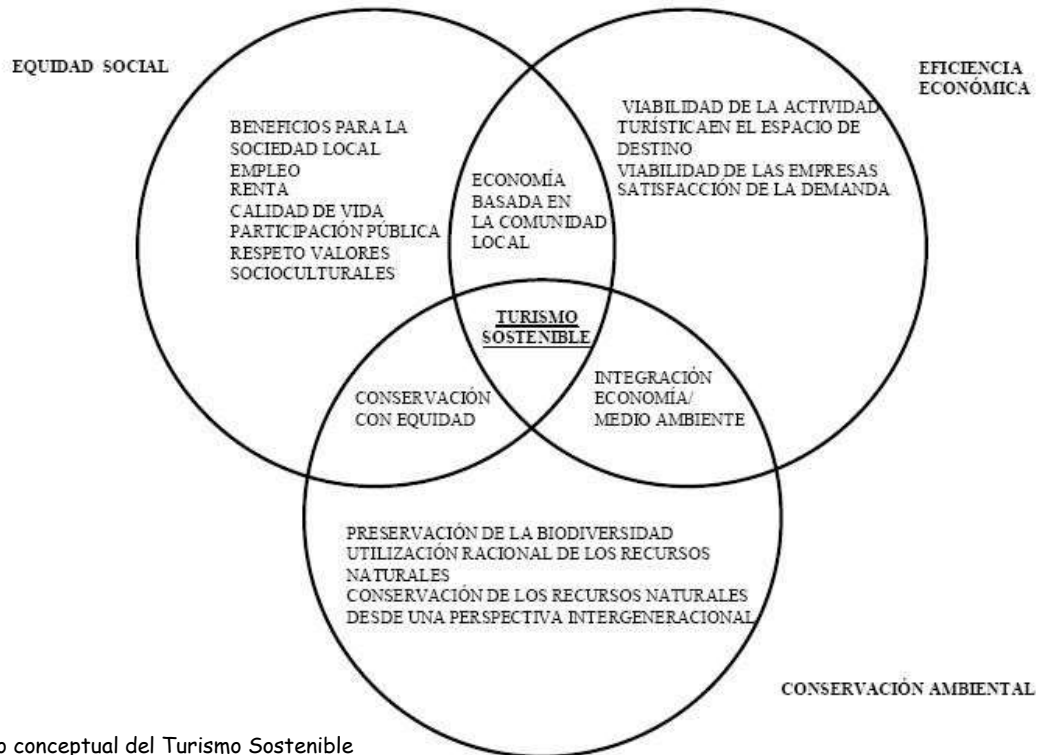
EQUIDAD SOCIAL

EFICIENCIA ECONÓMICA

BENEFICIOS PARA LA SOCIEDAD LOCAL
EMPLEO
RENTA
CALIDAD DE VIDA
PARTICIPACIÓN PÚBLICA
RESPETO VALORES SOCIOCULTURALES

VIABILIDAD DE LA ACTIVIDAD TURÍSTICAEN EL ESPACIO DE DESTINO
VIABILIDAD DE LAS EMPRESAS
SATISFACCIÓN DE LA DEMANDA

ECONOMÍA BASADA EN LA COMUNIDAD LOCAL

TURISMO SOSTENIBLE

CONSERVACIÓN CON EQUIDAD

INTEGRACIÓN ECONOMÍA/ MEDIO AMBIENTE

PRESERVACIÓN DE LA BIODIVERSIDAD
UTILIZACIÓN RACIONAL DE LOS RECURSOS NATURALES
CONSERVACIÓN DE LOS RECURSOS NATURALES DESDE UNA PERSPECTIVA INTERGENERACIONAL

CONSERVACIÓN AMBIENTAL

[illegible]o conceptual del Turismo Sostenible